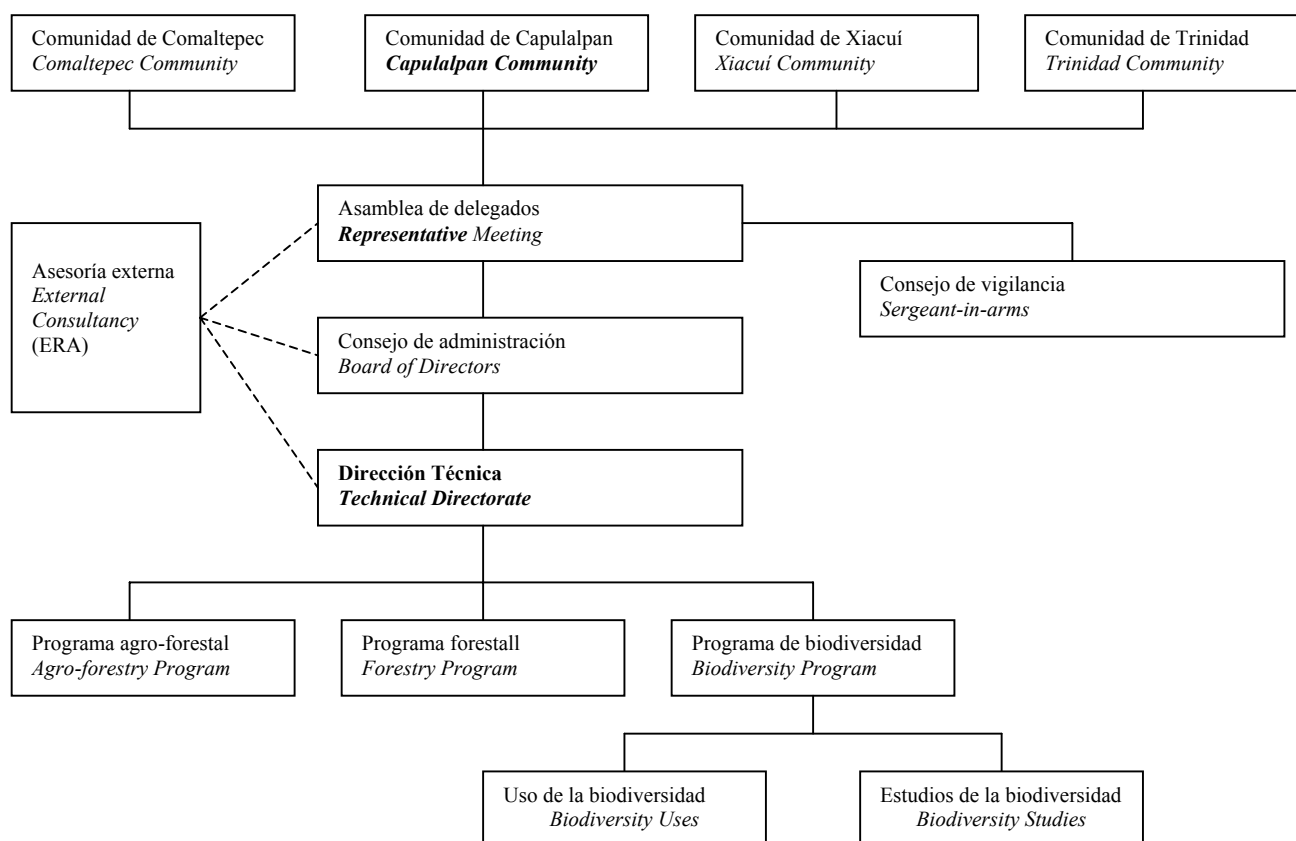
Comunidad de Comaltepec
Comaltepec Community

Comunidad de Capulalpan
Capulalpan Community

Comunidad de Xiacuí
Xiacuí Community

Comunidad de Trinidad
Trinidad Community

Asamblea de delegados
Representative Meeting

Asesoría externa
External Consultancy
(ERA)

Consejo de vigilancia
Sergeant-in-arms

Consejo de administración
Board of Directors

Dirección Técnica
Technical Directorate

Programa agro-forestal
Agro-forestry Program

Programa forestall
Forestry Program

Programa de biodiversidad
Biodiversity Program

Uso de la biodiversidad
Biodiversity Uses

Estudios de la biodiversidad
Biodiversity Studies